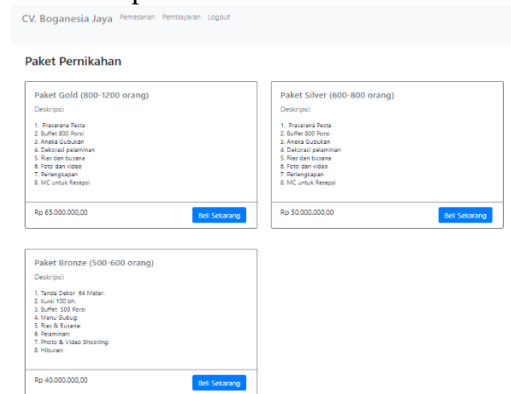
CV. Boganesia Jaya Pemesanan Pembayaran Logout

Paket Pernikahan

Paket Gold (800-1200 orang)

Deskripsi:

1. Prasarana Pesta
2. Buffet 800 Porsi
3. Aneka Gubukan
4. Dekorasi pelaminan
5. Rias dan busana
6. Foto dan video
7. Perlengkapan
8. MC untuk Resepsi

Rp 65.000.000,00

Beli Sekarang

Paket Silver (600-800 orang)

Deskripsi:

1. Prasarana Pesta
2. Buffet 800 Porsi
3. Aneka Gubukan
4. Dekorasi pelaminan
5. Rias dan busana
6. Foto dan video
7. Perlengkapan
8. MC untuk Resepsi

Rp 50.000.000,00

Beli Sekarang

Paket Bronze (500-600 orang)

Deskripsi:

1. Tenda Dekor 64 Meter.
2. Kursi 100 bh.
3. Buffet 500 Porsi
4. Menu Gubugi
5. Rias & Busana
6. Pelaminan
7. Photo & Video Shooting
8. Hiburan

Rp 40.000.000,00

Beli Sekarang